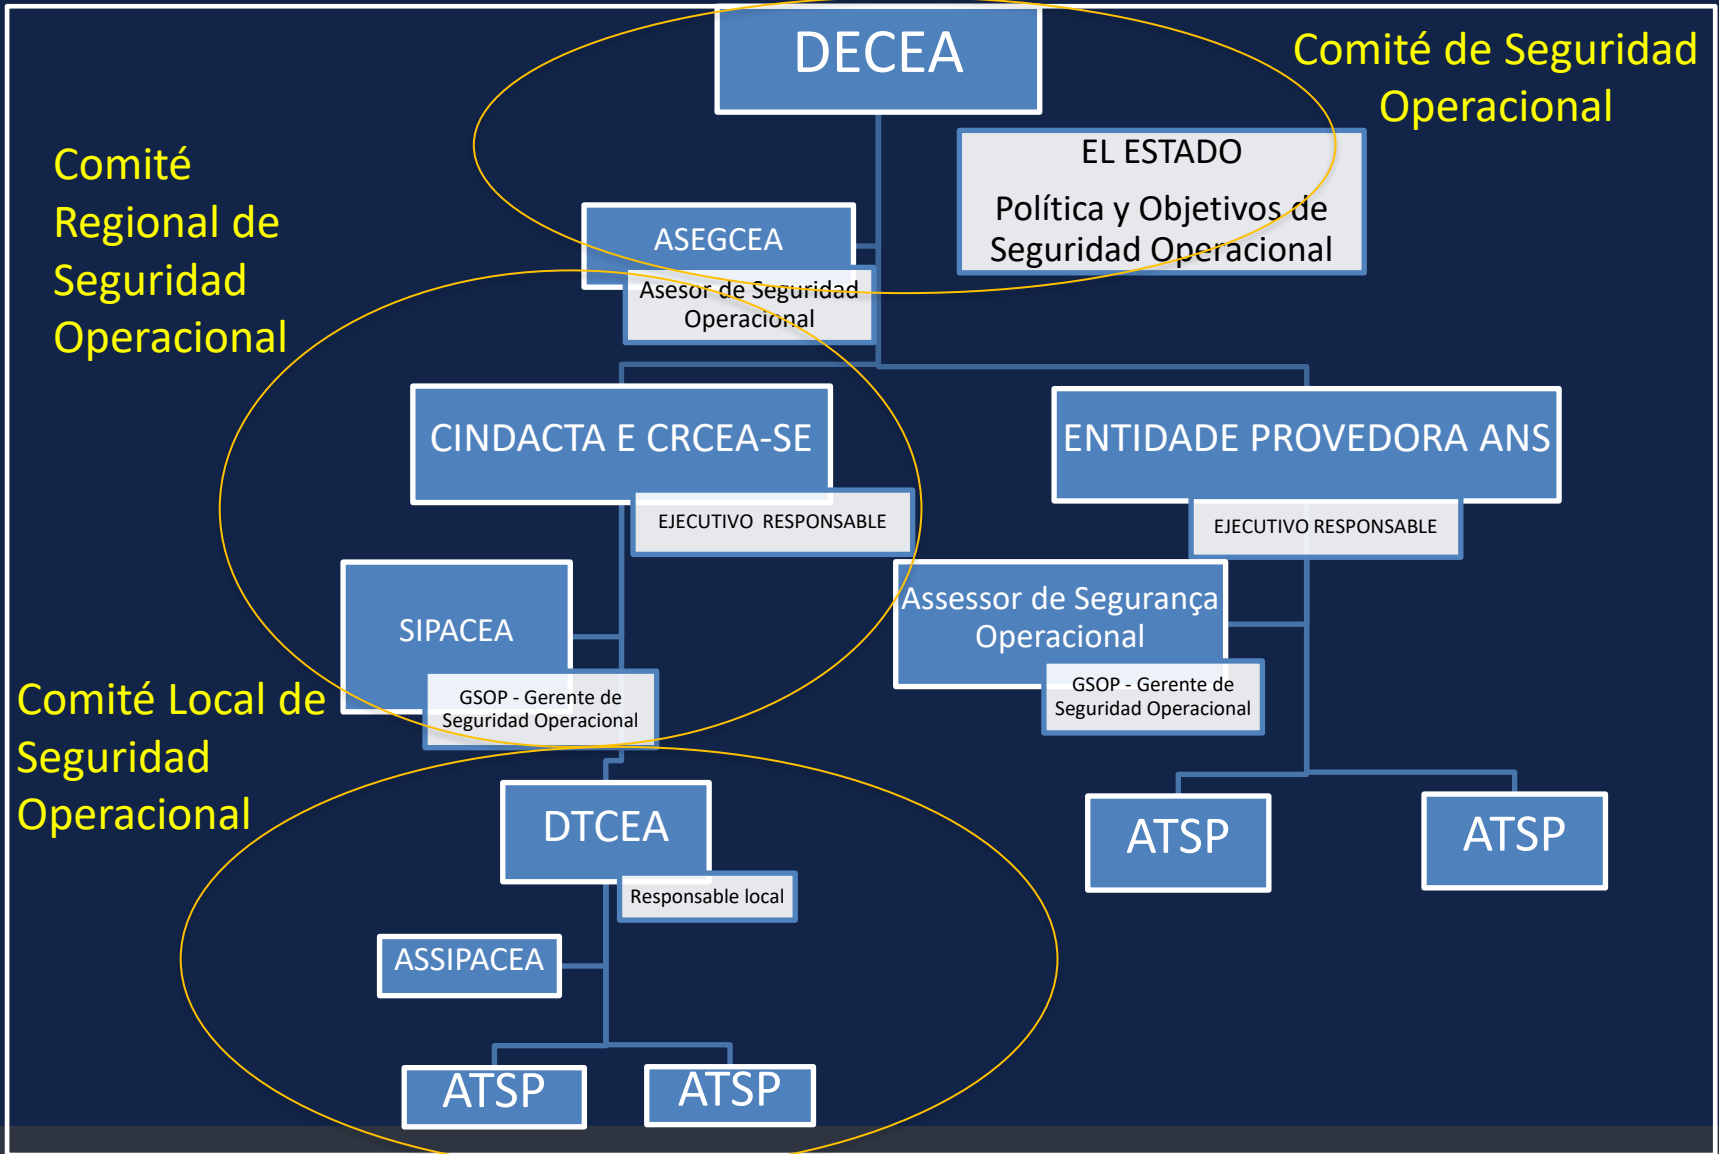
DECEA

Comité de Seguridad Operacional

EL ESTADO

Política y Objetivos de Seguridad Operacional

Comité Regional de Seguridad Operacional

ASEGCEA

Asesor de Seguridad Operacional

CINDACTA E CRCEA-SE

EJECUTIVO RESPONSABLE

ENTIDADE PROVEDORA ANS

EJECUTIVO RESPONSABLE

SIPACEA

GSOP - Gerente de Seguridad Operacional

Assessor de Segurança Operacional

GSOP - Gerente de Seguridad Operacional

Comité Local de Seguridad Operacional

DTCEA

Responsable local

ATSP

ATSP

ASSIPACEA

ATSP

ATSP